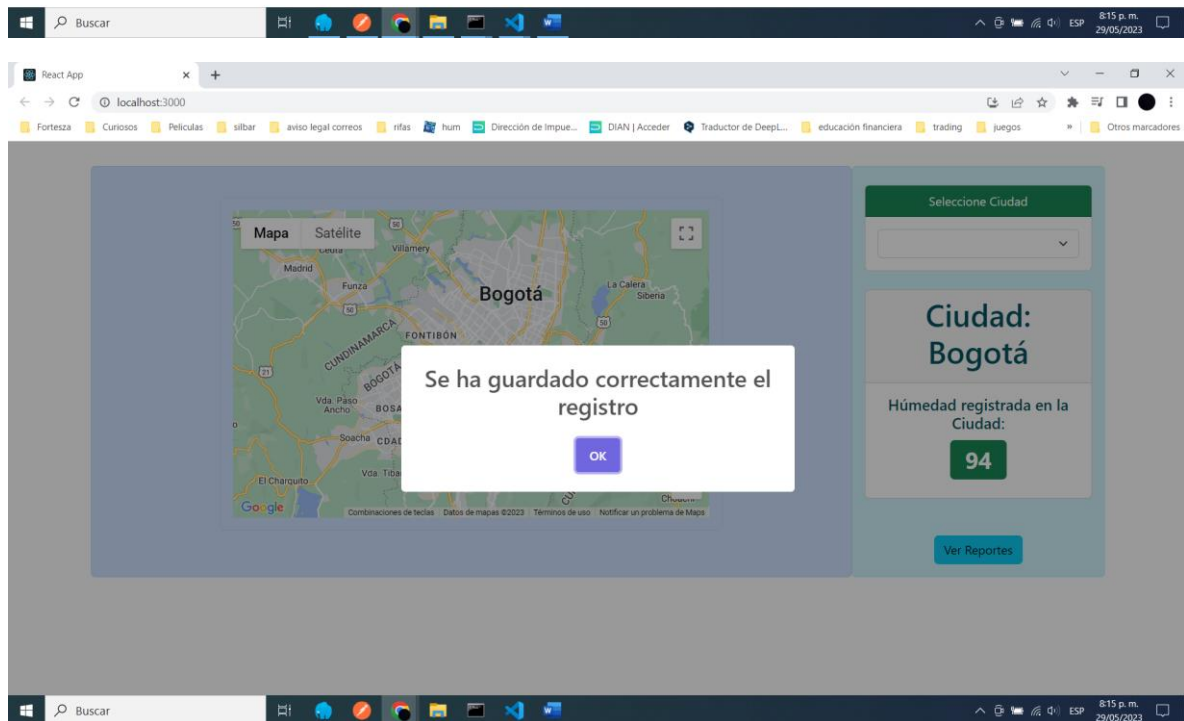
Buscar

ESP 8:15 p. m. 29/05/2023

React App

localhost:3000

Fortesza Curiosos Peliculas silbar aviso legal correos rifas hum Dirección de Impue... DIAN | Acceder Traductor de DeepL... educación financiera trading juegos » Otros marcadores

Mapa Satélite

Villamery Madrid Funza Bogotá La Calera Siberia FONTIBÓN CUNDINAMARCA BOGOTÁ Vda. Paso Ancho BOSA Soacha CDA Vda Tiba El Charquito Chu...

Google Combinaciones de teclas Datos de mapas ©2023 Términos de uso Notificar un problema de Maps

Se ha guardado correctamente el registro

OK

Seleccione Ciudad

Ciudad: Bogotá

Húmedad registrada en la Ciudad:

94

Ver Reportes

Buscar

ESP 8:15 p. m. 29/05/2023